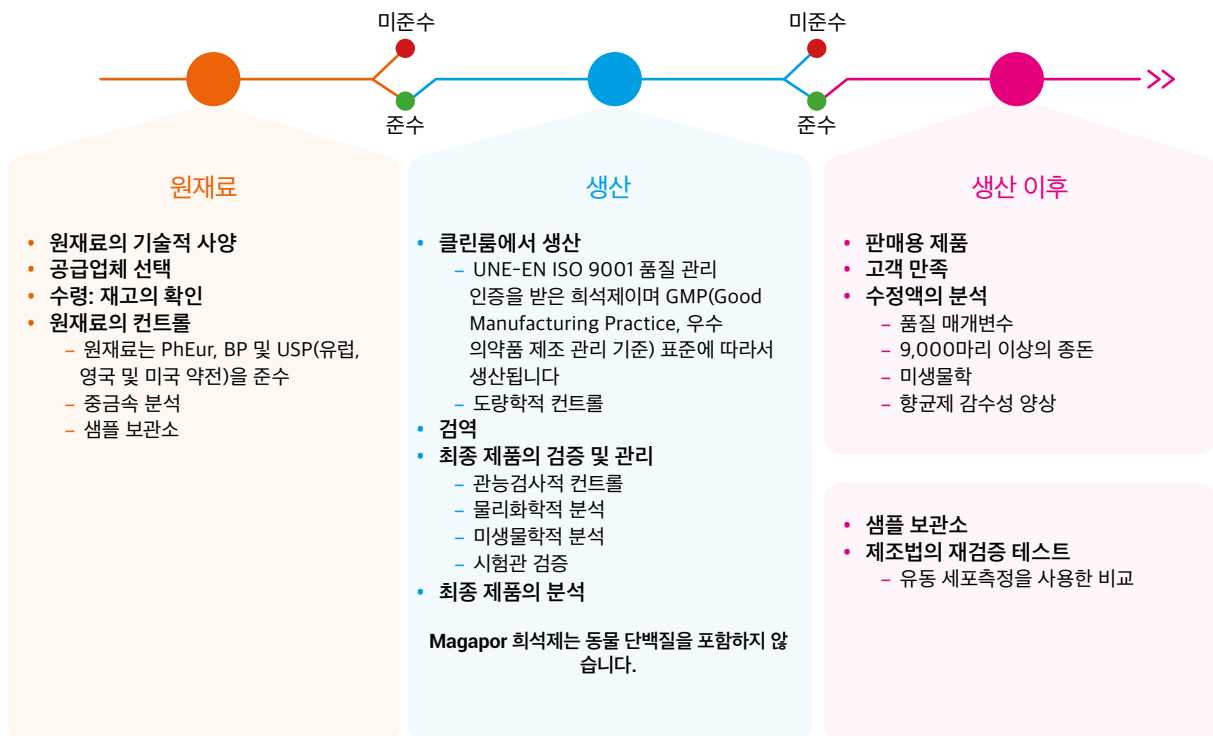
미준수

준수

미준수

준수

>>

원재료

• 원재료의 기술적 사양
• 공급업체 선택
• 수령: 재고의 확인
• 원재료의 컨트롤
– 원재료는 PhEur, BP 및 USP(유럽, 영국 및 미국 약전)을 준수
– 중금속 분석
– 샘플 보관소

생산

• 클린룸에서 생산
– UNE-EN ISO 9001 품질 관리 인증을 받은 희석제이며 GMP(Good Manufacturing Practice, 우수 의약품 제조 관리 기준) 표준에 따라서 생산됩니다
– 도량학적 컨트롤
• 검역
• 최종 제품의 검증 및 관리
– 관능검사적 컨트롤
– 물리화학적 분석
– 미생물학적 분석
– 시험관 검증
• 최종 제품의 분석

Magapor 희석제는 동물 단백질을 포함하지 않습니다.

생산 이후

• 판매용 제품
• 고객 만족
• 수정액의 분석
– 품질 매개변수
– 9,000마리 이상의 종돈
– 미생물학
– 항균제 감수성 양상

• 샘플 보관소
• 제조법의 재검증 테스트
– 유동 세포측정을 사용한 비교